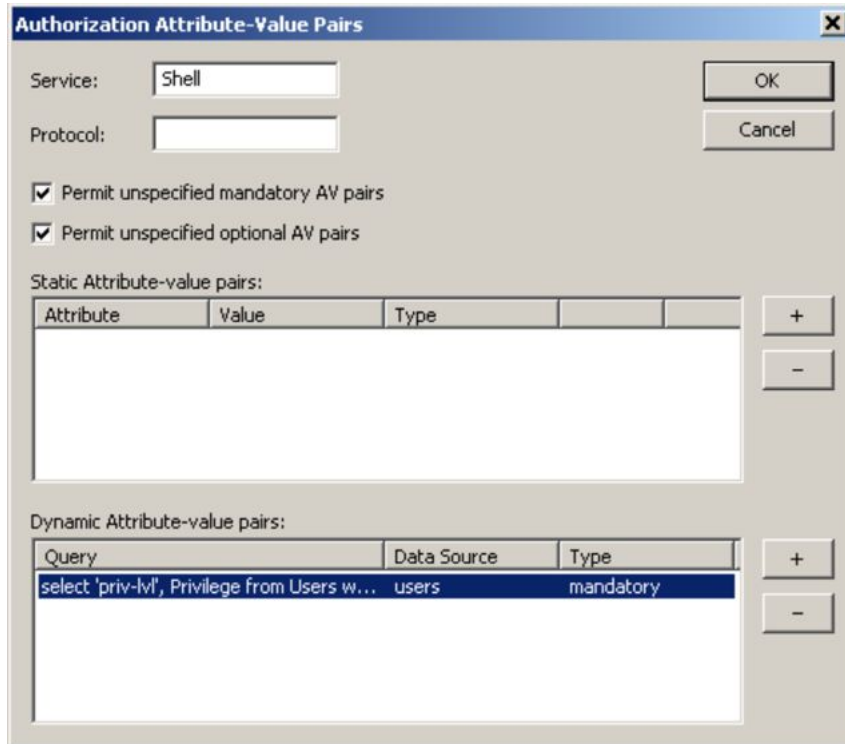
Authorization Attribute-Value Pairs

×

Service: Shell

Protocol:

OK

Cancel

Permit unspecified mandatory AV pairs

Permit unspecified optional AV pairs

Static Attribute-value pairs:

| Attribute | Value | Type | | |
|---|---|---|---|---|

+

−

Dynamic Attribute-value pairs:

| Query | Data Source | Type |
|---|---|---|
| select 'priv-lvl', Privilege from Users w... | users | mandatory |

+

−